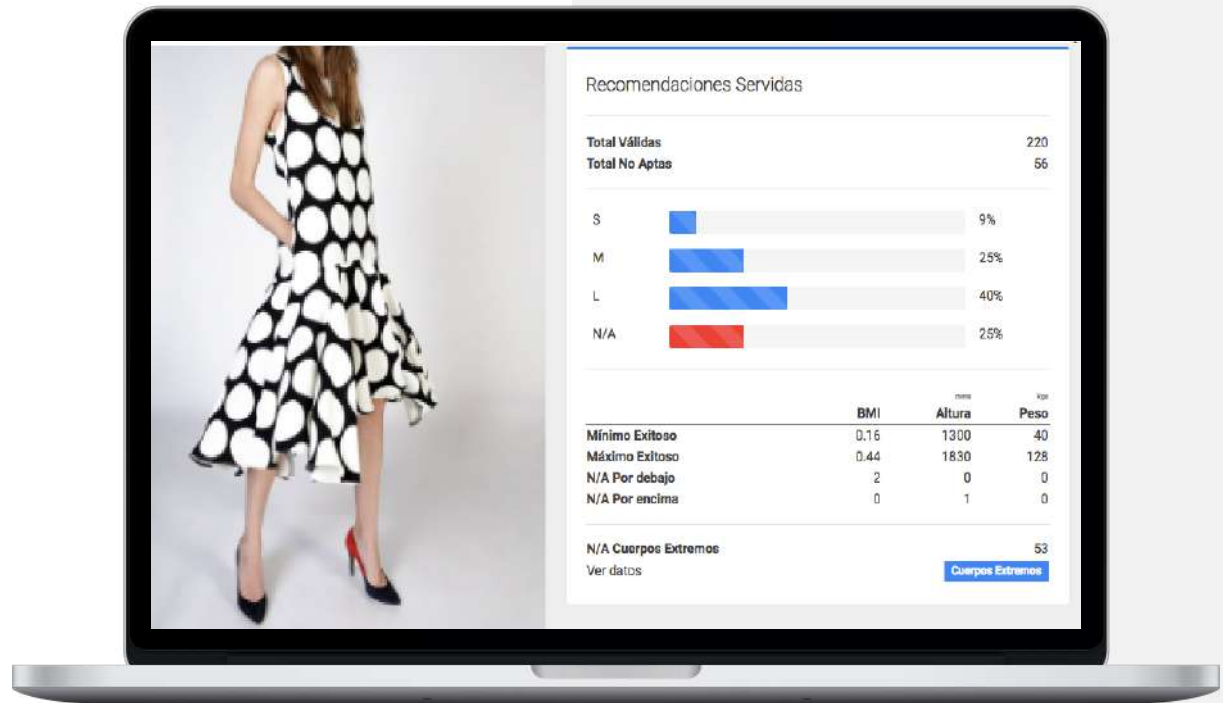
Recomendaciones Servidas

Total Válidas 220
Total No Aptas 56

S 9%
M 25%
L 40%
N/A 25%

|  | BMI | mms Altura | kgs Peso |
|---|---|---|---|
| Mínimo Exitoso | 0.16 | 1300 | 40 |
| Máximo Exitoso | 0.44 | 1830 | 128 |
| N/A Por debajo | 2 | 0 | 0 |
| N/A Por encima | 0 | 1 | 0 |

N/A Cuerpos Extremos 53
Ver datos
Cuerpos Extremos